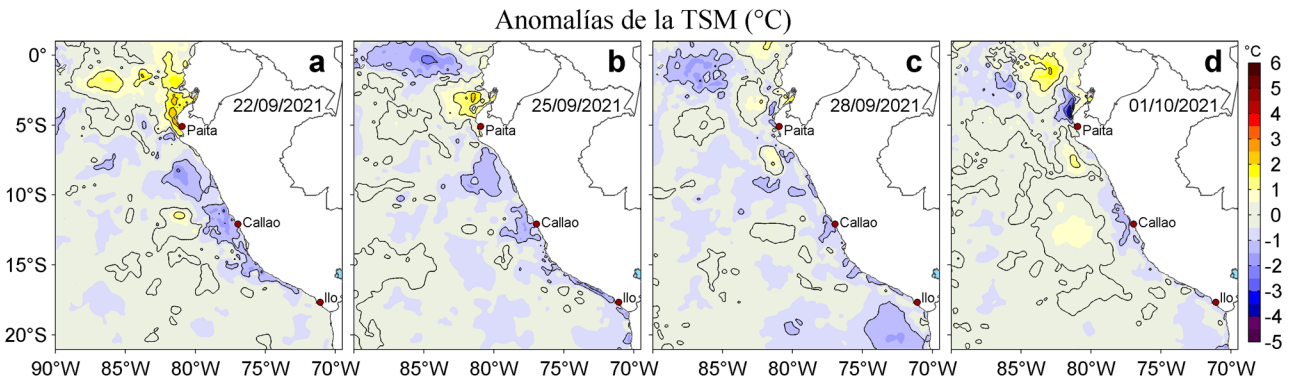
Anomalías de la TSM (°C)

0°
5°S
10°S
15°S
20°S

a
22/09/2021
Paita
Callao
Ilo

b
25/09/2021
Paita
Callao
Ilo

c
28/09/2021
Paita
Callao
Ilo

d
01/10/2021
Paita
Callao
Ilo

90°W 85°W 80°W 75°W 70°W
85°W 80°W 75°W 70°W
85°W 80°W 75°W 70°W
85°W 80°W 75°W 70°W

°C
6
5
4
3
2
1
0
-1
-2
-3
-4
-5